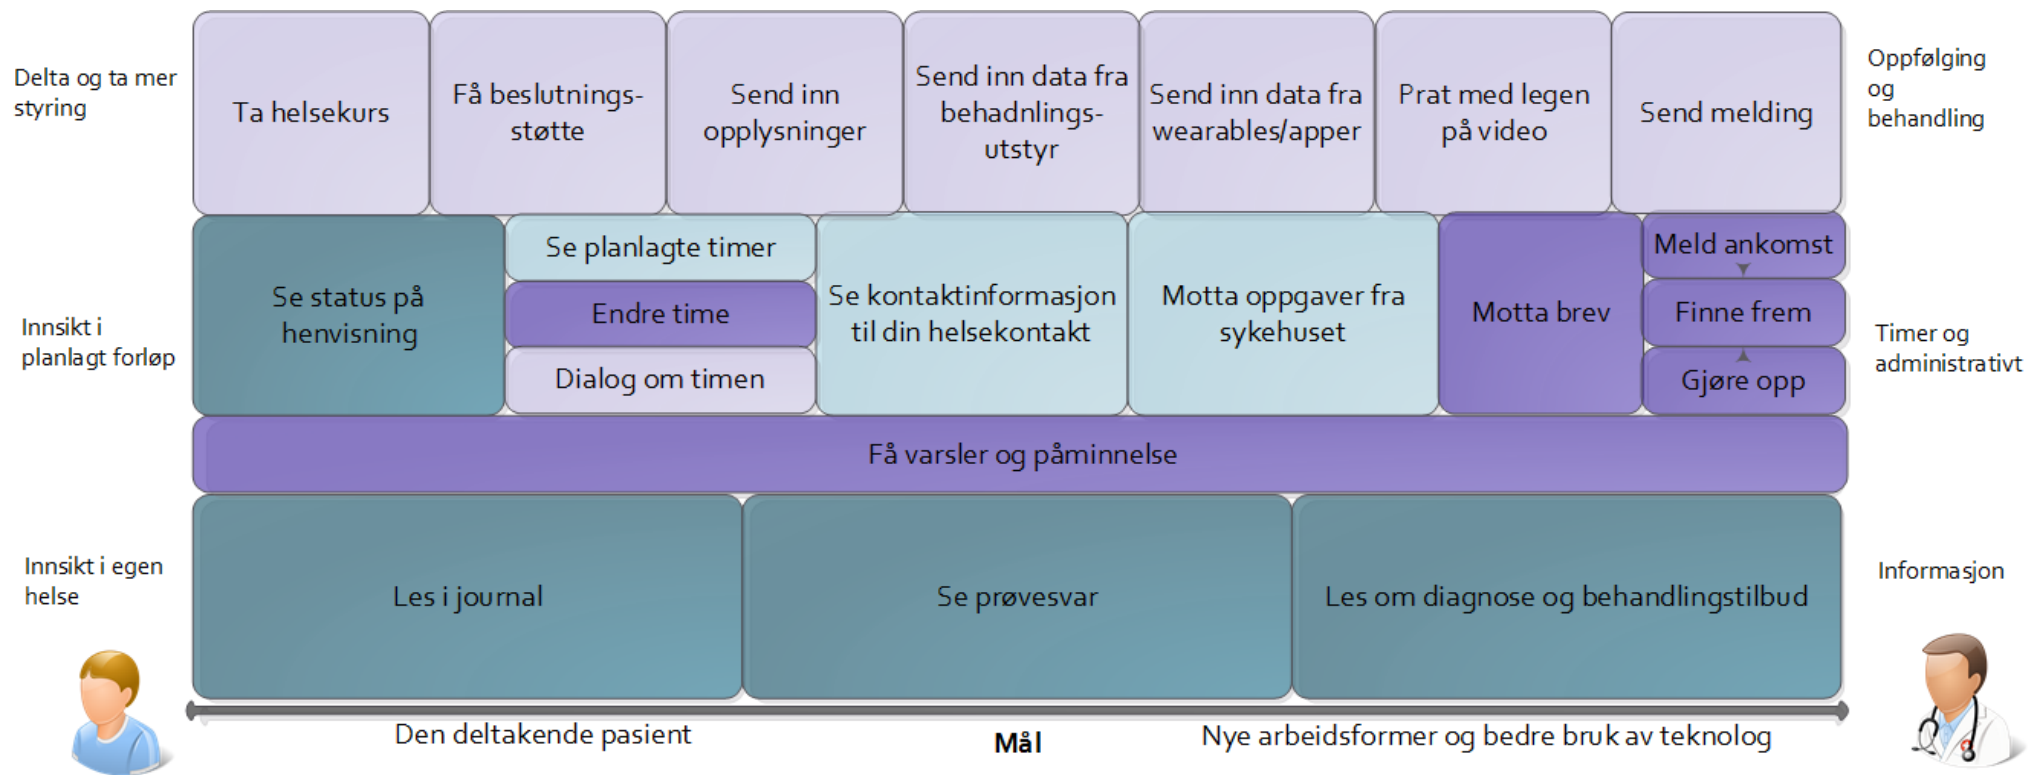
Delta og ta mer styring

Ta helsekurs

Få beslutningsstøtte

Send inn opplysninger

Send inn data fra behandlingsutstyr

Send inn data fra wearables/apper

Prat med legen på video

Send melding

Oppfølging og behandling

Innsikt i planlagt forløp

Se status på henvisning

Se planlagte timer

Endre time

Dialog om timen

Se kontaktinformasjon til din helsekontakt

Motta oppgaver fra sykehuset

Motta brev

Meld ankomst

Finne frem

Gjøre opp

Timer og administrativt

Få varsler og påminnelse

Innsikt i egen helse

Les i journal

Se prøvesvar

Les om diagnose og behandlingstilbud

Informasjon

Den deltakende pasient

Mål

Nye arbeidsformer og bedre bruk av teknolog